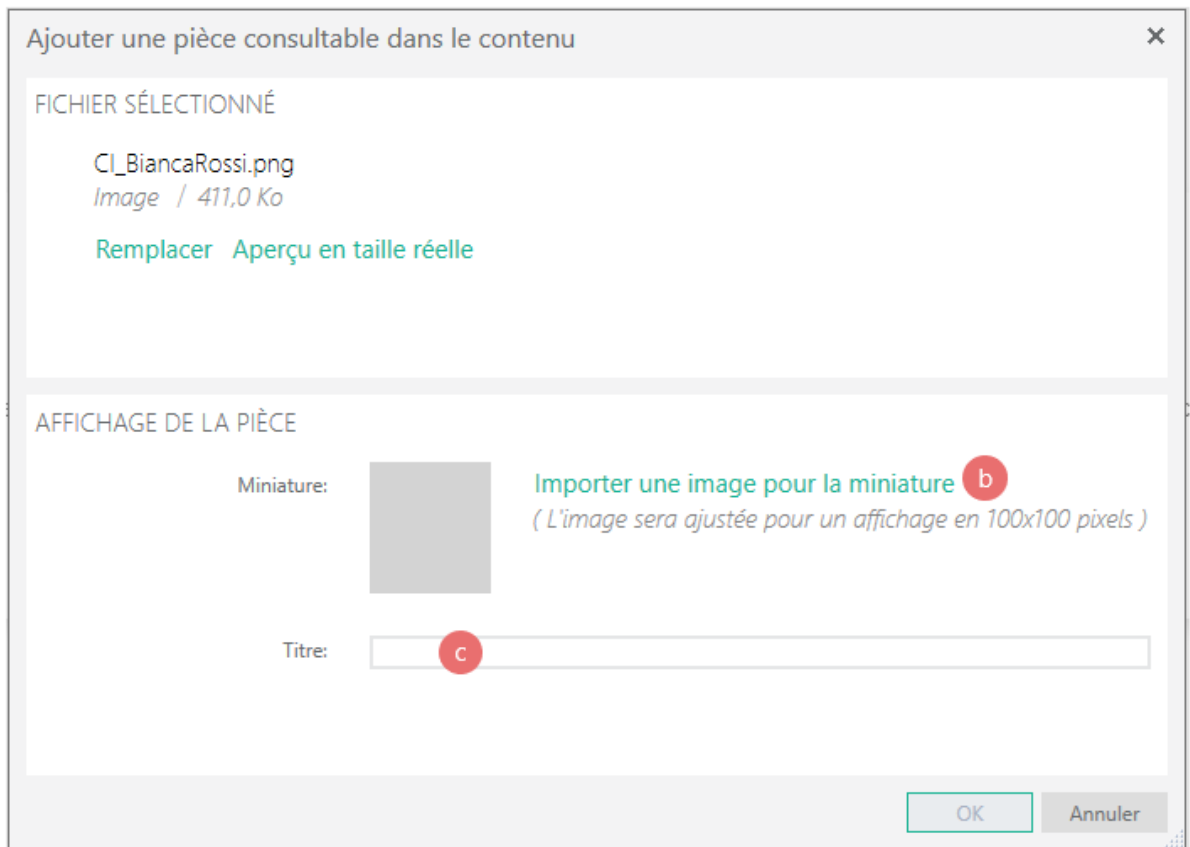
Ajouter une pièce consultable dans le contenu

×

FICHIER SÉLECTIONNÉ

CI_BiancaRossi.png
Image / 411,0 Ko

Remplacer Aperçu en taille réelle

AFFICHAGE DE LA PIÈCE

Miniature:

Importer une image pour la miniature b
( L'image sera ajustée pour un affichage en 100x100 pixels )

Titre: c

OK Annuler